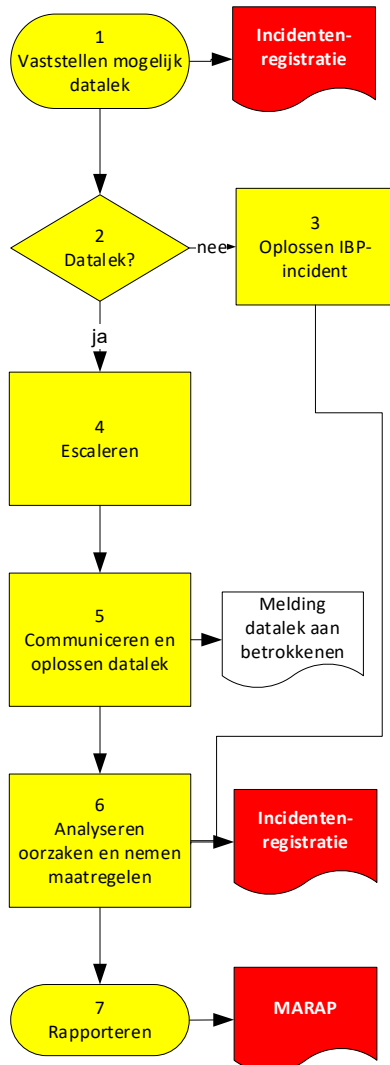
1
Vaststellen mogelijk datalek

Incidentenregistratie

2
Datalek?

nee

3
Oplossen IBP-incident

ja

4
Escaleren

5
Communiceren en oplossen datalek

Melding datalek aan betrokkenen

6
Analyseren oorzaken en nemen maatregelen

Incidentenregistratie

7
Rapporteren

MARAP